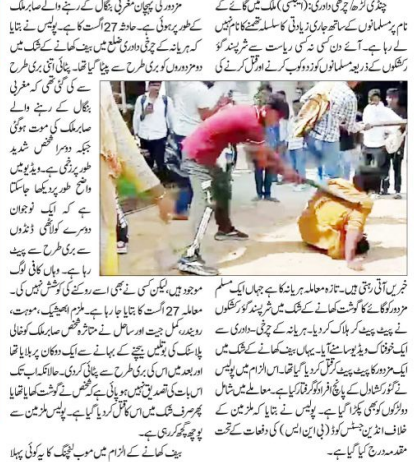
چنڈی گڑھ (آئی این ایس انڈیا) ملک میں گائے کے نام پر مسلمانوں کے ساتھ جاری زیادتی کا سلسلہ تھمنے کا نام نہیں لے رہا ہے۔ آئے دن کسی نہ کسی ریاست سے شرپسند گئو رکشکوں کے ذریعہ مسلمانوں کو زد و کوب کرنے اور قتل کرنے کی

مزدوری کی پہچان مغربی بنگال کے رہنے والے صابر ملک کے طور پر ہوئی ہے۔ حادثہ 27 اگست کا ہے۔ پولیس نے بتایا کہ ہریانہ کے چرخی دادری ضلع میں بیف کھانے کے شک میں دو مزدوروں کو بری طرح سے پیٹا گیا تھا۔ پٹائی اتنی بری طرح سے کی گئی تھی کہ مغربی بنگال کے رہنے والے صابر ملک کی موت ہوگئی جبکہ دوسرا شخص شدید طور پر زخمی ہے۔ ویڈیو میں واضح طور پر دیکھا جاسکتا ہے کہ ایک نوجوان دوسرے نوجوان کو لاٹھی ڈنڈوں سے بری طرح سے پیٹ رہا ہے۔ وہاں کافی لوگ

خبریں آتی رہتی ہیں۔ تازہ معاملہ ہریانہ کا ہے جہاں ایک مسلم مزدور کو گائے کا گوشت کھانے کے شک میں شرپسند گئو رکشکوں نے پیٹ پیٹ کر ہلاک کردیا۔ ہریانہ کے چرخی دادری سے ایک خوفناک ویڈیو سامنے آیا ہے۔ یہاں بیف کھانے کے شک میں ایک مزدور کو پیٹ پیٹ کر ہلاک کردیا گیا تھا۔ اس الزام میں پولیس نے گئو رکشکوں کے پانچ افراد کو گرفتار کیا ہے۔ معاملے میں شامل دو نابالغ کو بھی پکڑا گیا ہے۔ پولیس نے بتایا کہ ملزمین کے خلاف انڈین جسٹس کوڈ (بی این ایس) کی دفعات کے تحت مقدمہ درج کیا گیا ہے۔

موجود ہیں۔ لیکن کسی نے بھی اسے روکنے کی کوشش نہیں کی۔ معاملہ 27 اگست کا بتایا جا رہا ہے۔ ملزم ابھیشیک، موہت، رویندر، کمل جیت اور ساحل نے مبینہ طور پر متاثرہ شخص صابر ملک کو خالی پلاسٹک کی بوتلیں بیچنے کے بہانے سے ایک دکان پر بلایا تھا اور اس کے بعد اس کی بری طرح سے پٹائی کردی۔ حالانکہ اب تک اس بات کی تصدیق نہیں ہوپائی ہے کہ شخص نے گوشت کھایا تھا یا نہیں۔ صرف شک میں اس کا قتل کردیا گیا ہے۔ پولیس گوشت سے بھی پوچھ گچھ کررہی ہے۔

بیف کھانے کے الزام میں موب لنچنگ کا یہ کوئی پہلا